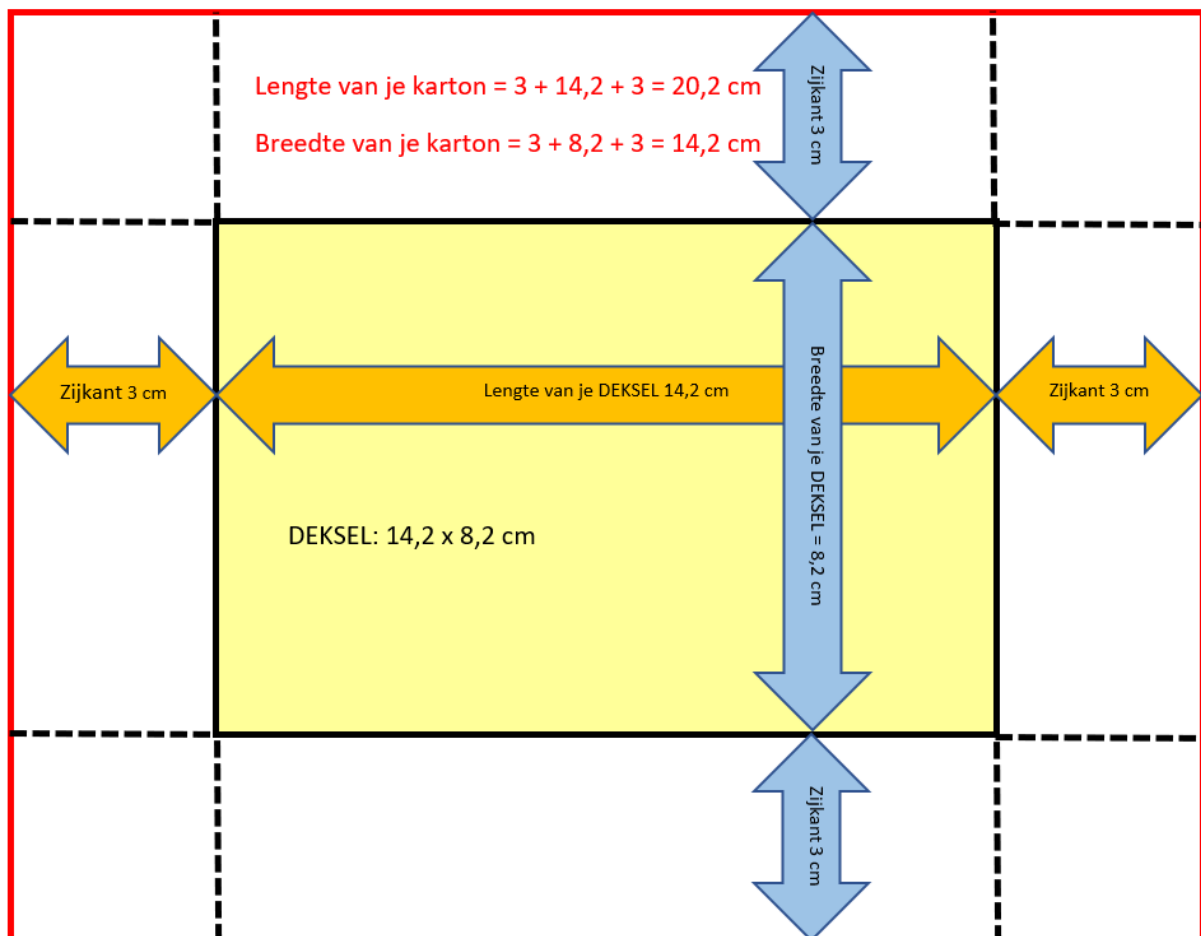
Lengte van je karton = 3 + 14,2 + 3 = 20,2 cm

Breedte van je karton = 3 + 8,2 + 3 = 14,2 cm

Zijkant 3 cm

Zijkant 3 cm

Lengte van je DEKSEL 14,2 cm

Breedte van je DEKSEL = 8,2 cm

Zijkant 3 cm

DEKSEL: 14,2 x 8,2 cm

Zijkant 3 cm